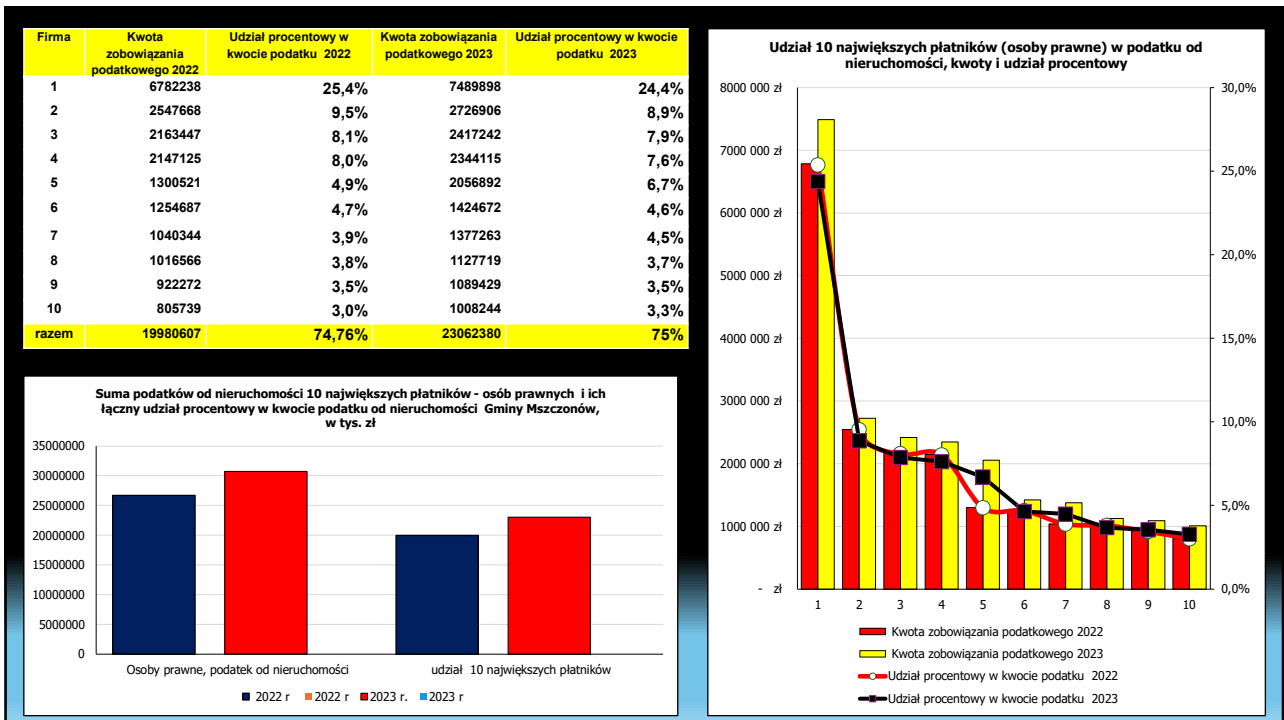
| Firma | Kwota zobowiązania podatkowego 2022 | Udział procentowy w kwocie podatku 2022 | Kwota zobowiązania podatkowego 2023 | Udział procentowy w kwocie podatku 2023 |
|---|---|---|---|---|
| 1 | 6782238 | 25,4% | 7489898 | 24,4% |
| 2 | 2547668 | 9,5% | 2726906 | 8,9% |
| 3 | 2163447 | 8,1% | 2417242 | 7,9% |
| 4 | 2147125 | 8,0% | 2344115 | 7,6% |
| 5 | 1300521 | 4,9% | 2056892 | 6,7% |
| 6 | 1254687 | 4,7% | 1424672 | 4,6% |
| 7 | 1040344 | 3,9% | 1377263 | 4,5% |
| 8 | 1016566 | 3,8% | 1127719 | 3,7% |
| 9 | 922272 | 3,5% | 1089429 | 3,5% |
| 10 | 805739 | 3,0% | 1008244 | 3,3% |
| razem | 19980607 | 74,76% | 23062380 | 75% |

Suma podatków od nieruchomości 10 największych płatników - osób prawnych i ich łączny udział procentowy w kwocie podatku od nieruchomości Gminy Mszczonów, w tys. zł

35000000
30000000
25000000
20000000
15000000
10000000
5000000
0

Osoby prawne, podatek od nieruchomości
udział 10 największych płatników

2022 r
2022 r
2023 r.
2023 r

Udział 10 największych płatników (osoby prawne) w podatku od nieruchomości, kwoty i udział procentowy

8000 000 zł
7000 000 zł
6000 000 zł
5000 000 zł
4000 000 zł
3000 000 zł
2000 000 zł
1000 000 zł
- zł

30,0%
25,0%
20,0%
15,0%
10,0%
5,0%
0,0%

1 2 3 4 5 6 7 8 9 10

Kwota zobowiązania podatkowego 2022
Kwota zobowiązania podatkowego 2023
Udział procentowy w kwocie podatku 2022
Udział procentowy w kwocie podatku 2023